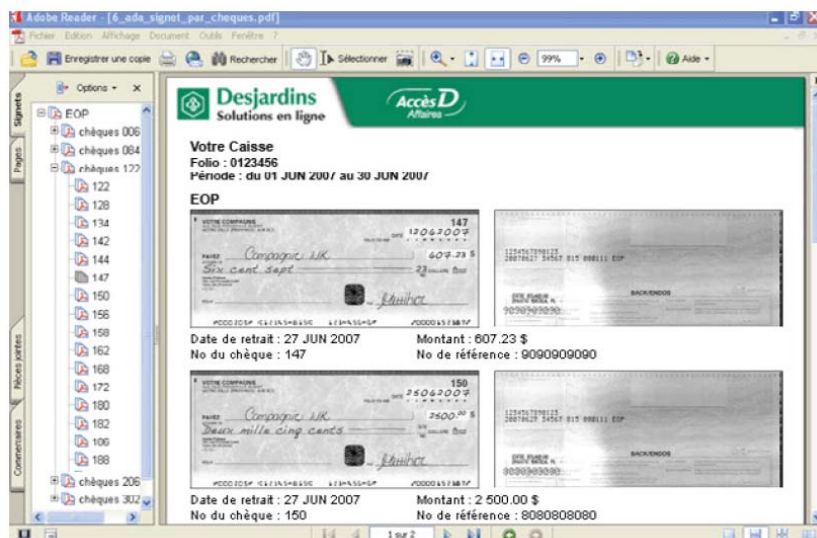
Adobe Reader - [6_ada_signet_par_cheques.pdf]

Fichier Edition Affichage Document Outils Fenêtre ?

Enregistrer une copie Rechercher Sélectionner 99% Aide

Options

Signets Pages Pièces jointes Commentaires

EOP
chèques 006
chèques 084
chèques 122
122
128
134
142
144
147
150
156
158
162
168
172
180
182
106
188
chèques 206
chèques 302

Desjardins
Solutions en ligne

AccèsD
Affaires

Votre Caisse
Folio : 0123456
Période : du 01 JUN 2007 au 30 JUN 2007

EOP

VOTRE COMPAGNIE
147
12062007
Compagnie UK
607.23 $
Six cent sept 23/100
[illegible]

BACK/ENDOS

Date de retrait : 27 JUN 2007
Montant : 607.23 $
No du chèque : 147
No de référence : 9090909090

VOTRE COMPAGNIE
150
25062007
Compagnie UK
2500.00 $
Deux mille cinq cents 00/100
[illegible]

BACK/ENDOS

Date de retrait : 27 JUN 2007
Montant : 2 500.00 $
No du chèque : 150
No de référence : 8080808080

1 sur 2